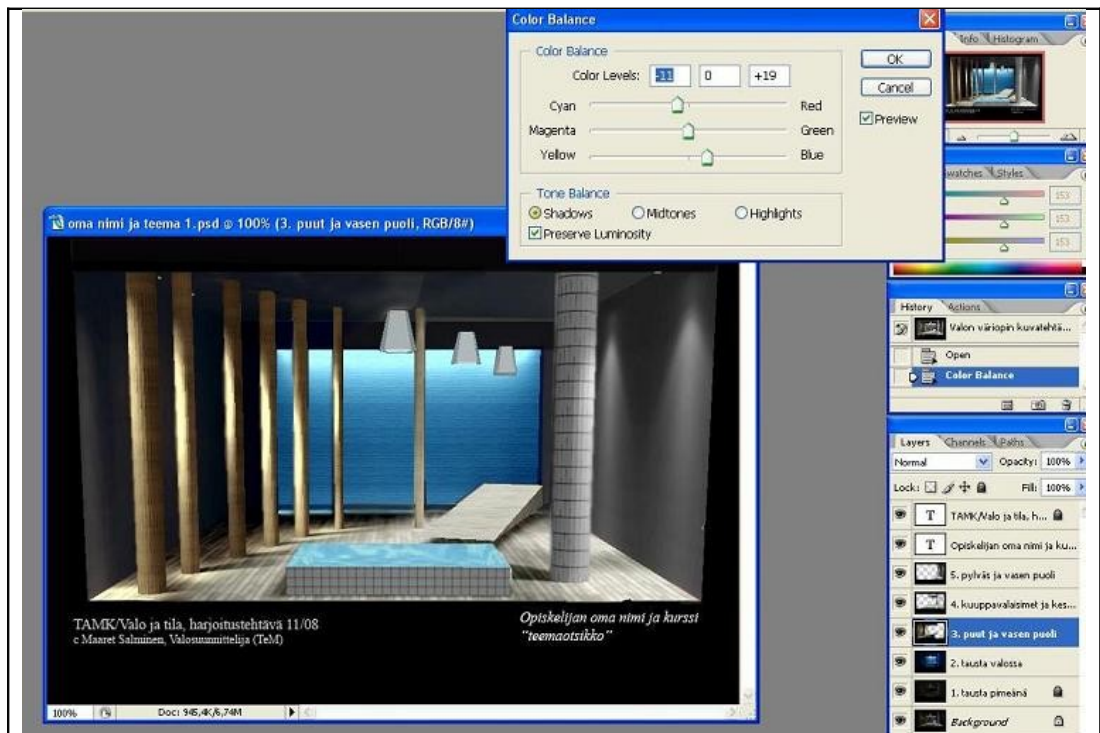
Color Balance

Color Balance
Color Levels: -11 0 +19
Cyan Red
Magenta Green
Yellow Blue

Tone Balance
Shadows Midtones Highlights
Preserve Luminosity

OK
Cancel
Preview

Info Histogram

Swatches Styles
153
153
153

oma nimi ja teema 1.psd @ 100% (3. puut ja vasen puoli, RGB/8#)

TAMK/Valo ja tila, harjoitustehtävä 11/08
c Maaret Salminen, Valosuunnittelija (TeM)

Opiskelijan oma nimi ja kurssi "teemaotsikko"

100% Doc: 945,4K/6,74M

History Actions
Valon väriopin kuvatehtä...
Open
Color Balance

Layers Channels Paths
Normal Opacity: 100%
Lock: Fill: 100%
TAMK/Valo ja tila, h...
Opiskelijan oma nimi ja ku...
5. pylväs ja vasen puoli
4. kuuppavalaisimet ja kes...
3. puut ja vasen puoli
2. tausta valossa
1. tausta pimeänä
Background